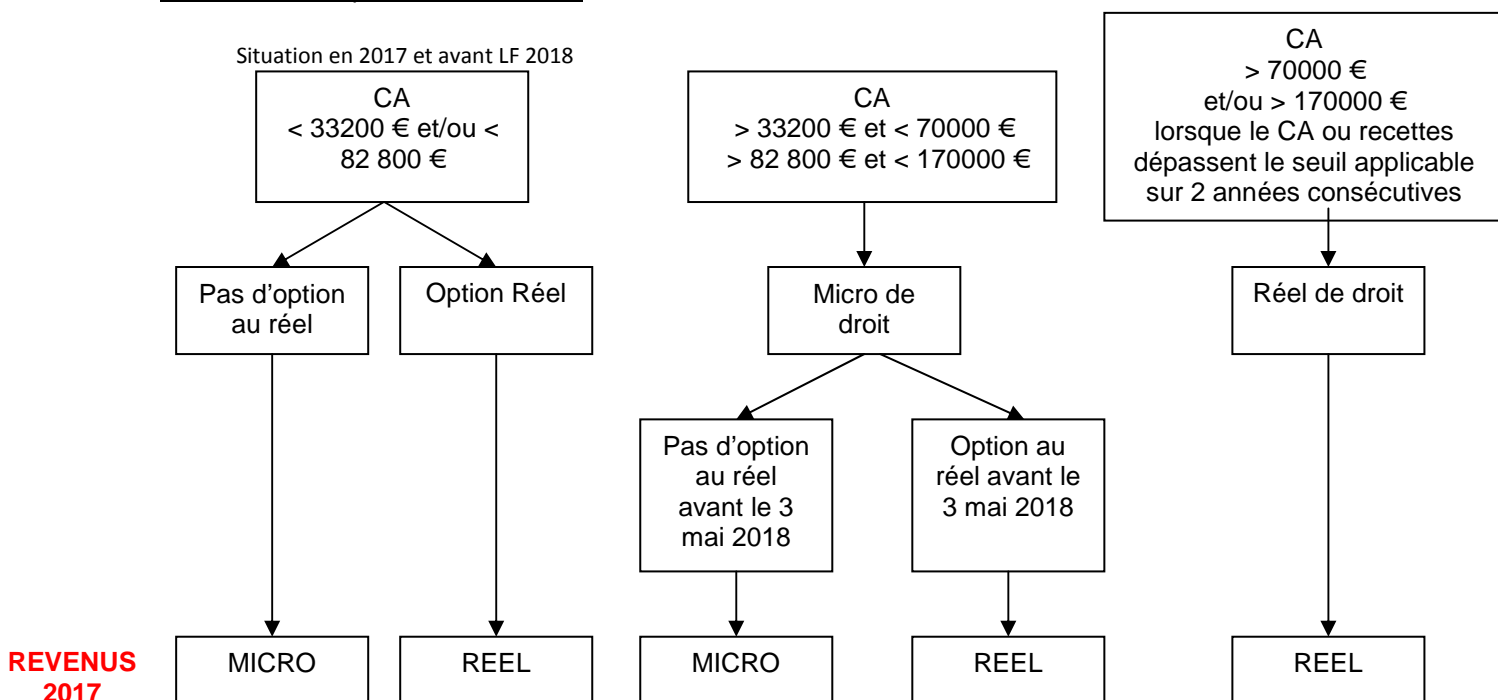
Situation en 2017 et avant LF 2018

CA
< 33200 € et/ou < 82 800 €

Pas d'option au réel

Option Réel

CA
> 33200 € et < 70000 €
> 82 800 € et < 170000 €

Micro de droit

Pas d'option au réel avant le 3 mai 2018

Option au réel avant le 3 mai 2018

CA
> 70000 €
et/ou > 170000 €
lorsque le CA ou recettes dépassent le seuil applicable sur 2 années consécutives

Réel de droit

REVENUS 2017

MICRO

REEL

MICRO

REEL

REEL